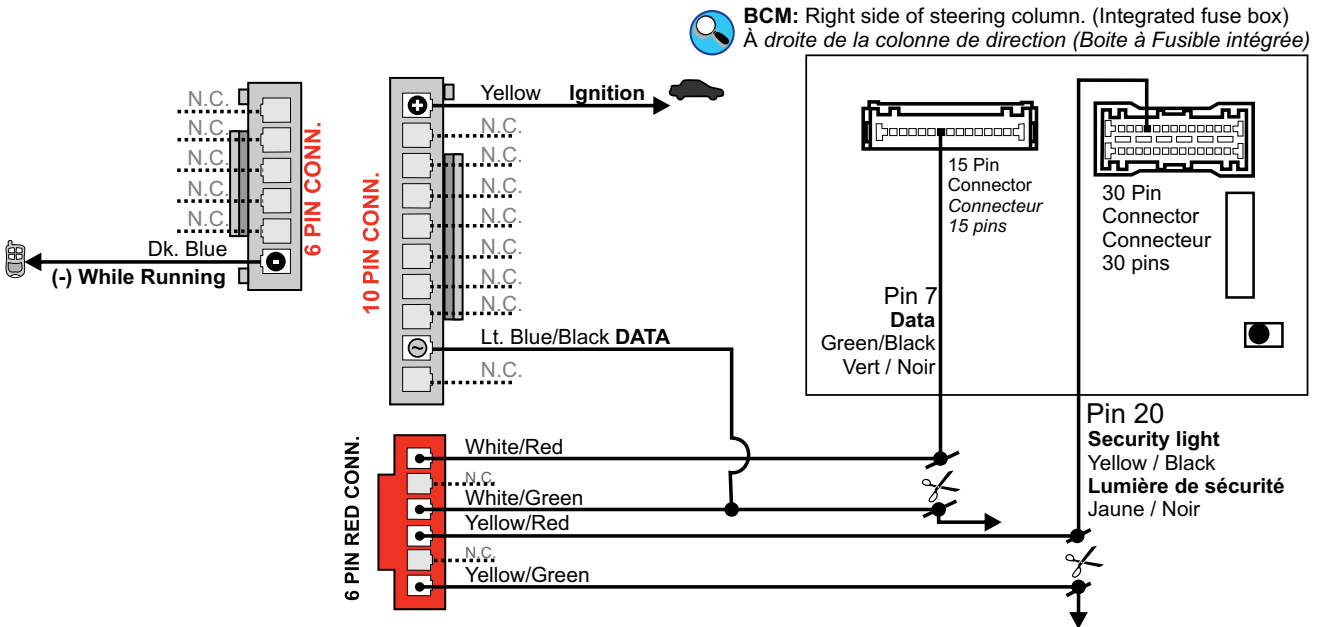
**BCM:** Right side of steering column. (Integrated fuse box)
À *droite de la colonne de direction (Boite à Fusible intégrée)*

N.C.
N.C.
N.C.
N.C.
N.C.
6 PIN CONN.
Dk. Blue
(-) While Running

Yellow **Ignition**
N.C.
N.C.
N.C.
N.C.
N.C.
N.C.
N.C.
10 PIN CONN.
Lt. Blue/Black **DATA**
N.C.

15 Pin
Connector
*Connecteur*
*15 pins*

30 Pin
Connector
Connecteur
30 pins

Pin 7
**Data**
Green/Black
Vert / Noir

Pin 20
**Security light**
Yellow / Black
**Lumière de sécurité**
Jaune / Noir

6 PIN RED CONN.
White/Red
N.C.
White/Green
Yellow/Red
N.C.
Yellow/Green